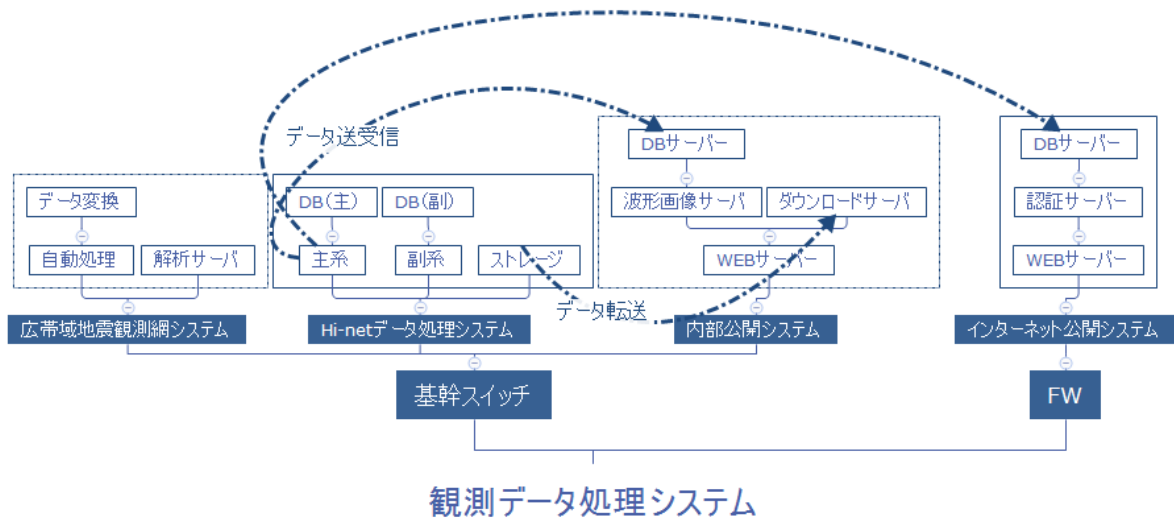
データ送受信

データ変換

自動処理

解析サーバ

広帯域地震観測網システム

DB(主)

DB(副)

主系

副系

ストレージ

Hi-netデータ処理システム

DBサーバー

波形画像サーバ

ダウンロードサーバ

WEBサーバー

内部公開システム

データ転送

DBサーバー

認証サーバー

WEBサーバー

インターネット公開システム

基幹スイッチ

FW

観測データ処理システム